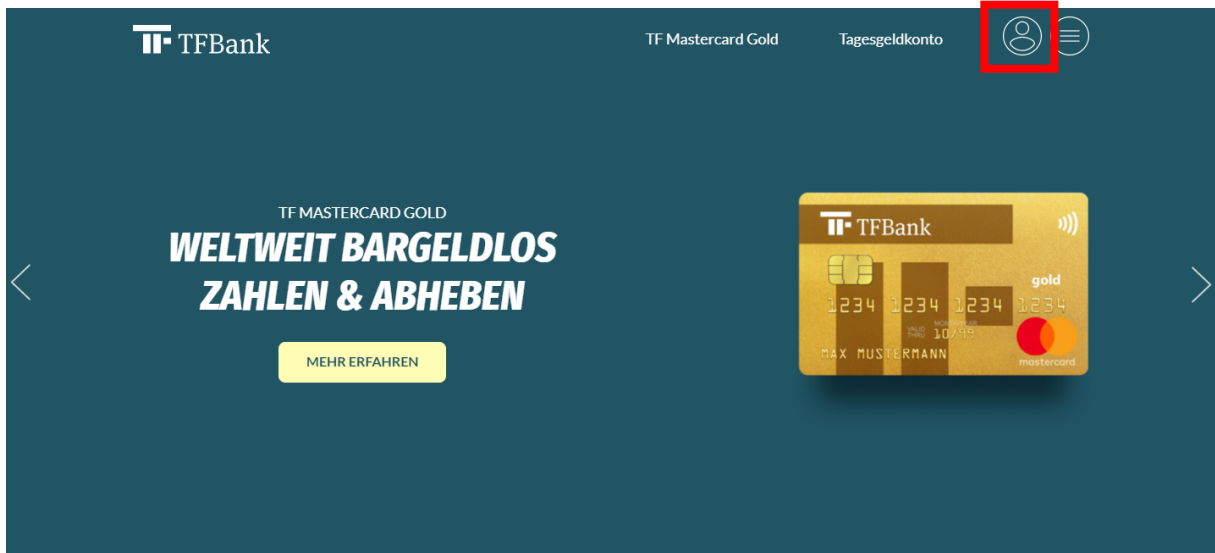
TFBank

TF Mastercard Gold

Tagesgeldkonto

TF MASTERCARD GOLD

WELTWEIT BARGELDLOS ZAHLEN & ABHEBEN

MEHR ERFAHREN

TFBank

gold

1234 1234 1234 1234

VALID THRU MONTH/YEAR 10/99

MAX MUSTERMANN

mastercard